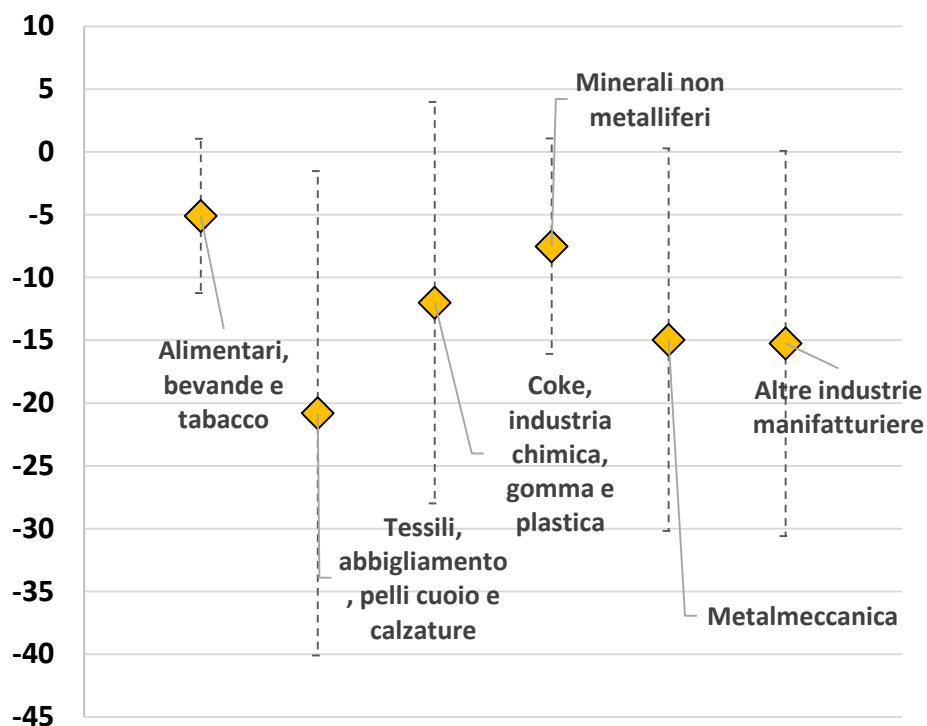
10
5
0
-5
-10
-15
-20
-25
-30
-35
-40
-45

Minerali non metalliferi

Alimentari, bevande e tabacco

Coke, industria chimica, gomma e plastica

Altre industrie manifatturiere

Tessili, abbigliamento , pelli cuoio e calzature

Metalmeccanica